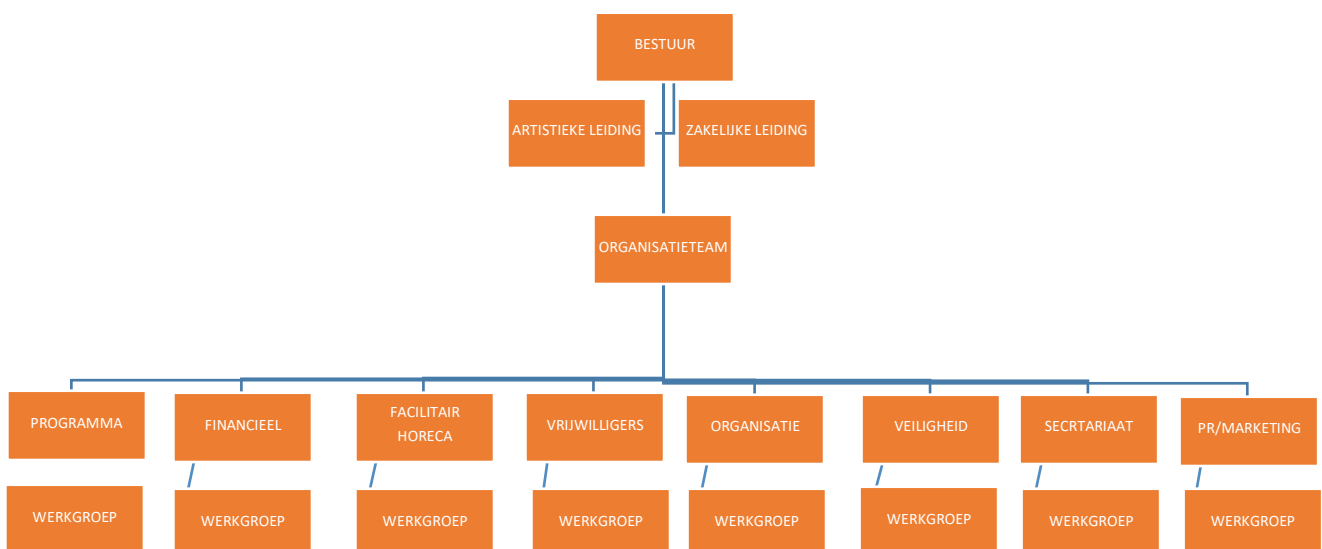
BESTUUR

ARTISTIEKE LEIDING

ZAKELIJKE LEIDING

ORGANISATIETEAM

PROGRAMMA

FINANCIEEL

FACILITAIR HORECA

VRIJWILLIGERS

ORGANISATIE

VEILIGHEID

SECRTARIAAT

PR/MARKETING

WERKGROEP

WERKGROEP

WERKGROEP

WERKGROEP

WERKGROEP

WERKGROEP

WERKGROEP

WERKGROEP